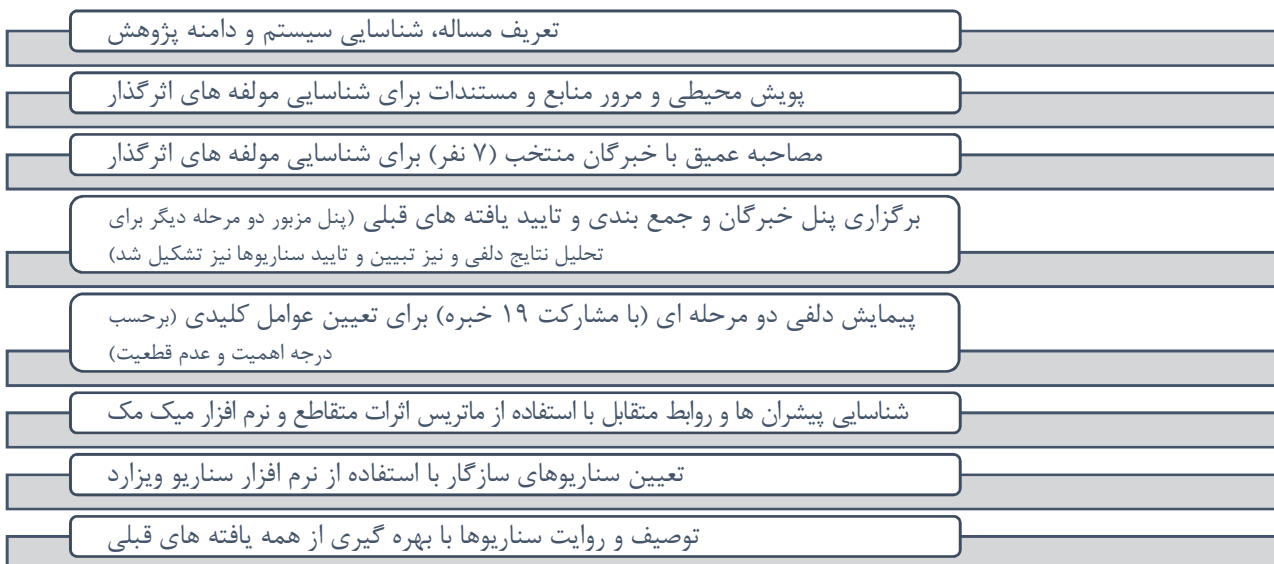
تعریف مساله، شناسایی سیستم و دامنه پژوهش

پویش محیطی و مرور منابع و مستندات برای شناسایی مولفه های اثرگذار

مصاحبه عمیق با خبرگان منتخب (۷ نفر) برای شناسایی مولفه های اثرگذار

برگزاری پنل خبرگان و جمع بندی و تایید یافته های قبلی (پنل مزبور دو مرحله دیگر برای تحلیل نتایج دلفی و نیز تبیین و تایید سناریوها نیز تشکیل شد)

پیمایش دلفی دو مرحله ای (با مشارکت ۱۹ خبره) برای تعیین عوامل کلیدی (برحسب درجه اهمیت و عدم قطعیت)

شناسایی پیشران ها و روابط متقابل با استفاده از ماتریس اثرات متقاطع و نرم افزار میک مک

تعیین سناریوهای سازگار با استفاده از نرم افزار سناریو ویزارد

توصیف و روایت سناریوها با بهره گیری از همه یافته های قبلی